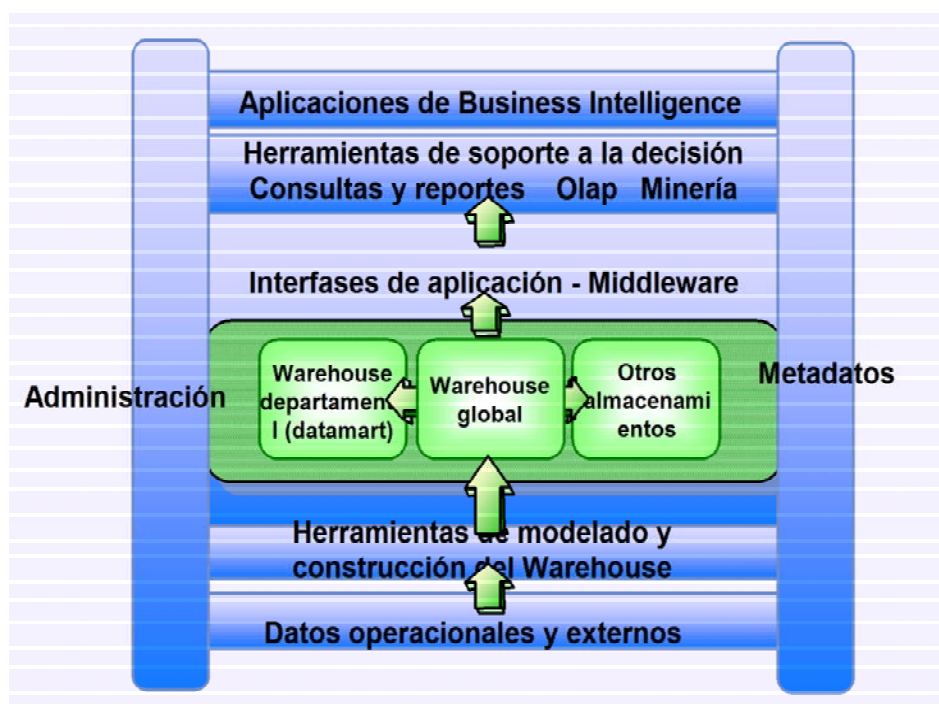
Aplicaciones de Business Intelligence

Herramientas de soporte a la decisión
Consultas y reportes Olap Minería

Interfases de aplicación - Middleware

Administración

Warehouse departamental (datamart)

Warehouse global

Otros almacenamientos

Metadatos

Herramientas de modelado y construcción del Warehouse

Datos operacionales y externos